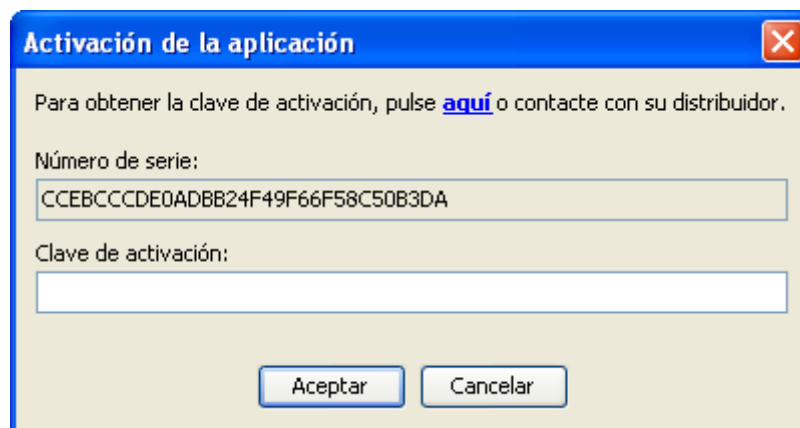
Activación de la aplicación

Para obtener la clave de activación, pulse aquí o contacte con su distribuidor.

Número de serie:

CCEBCCCDE0ADBB24F49F66F58C50B3DA

Clave de activación:

Aceptar Cancelar